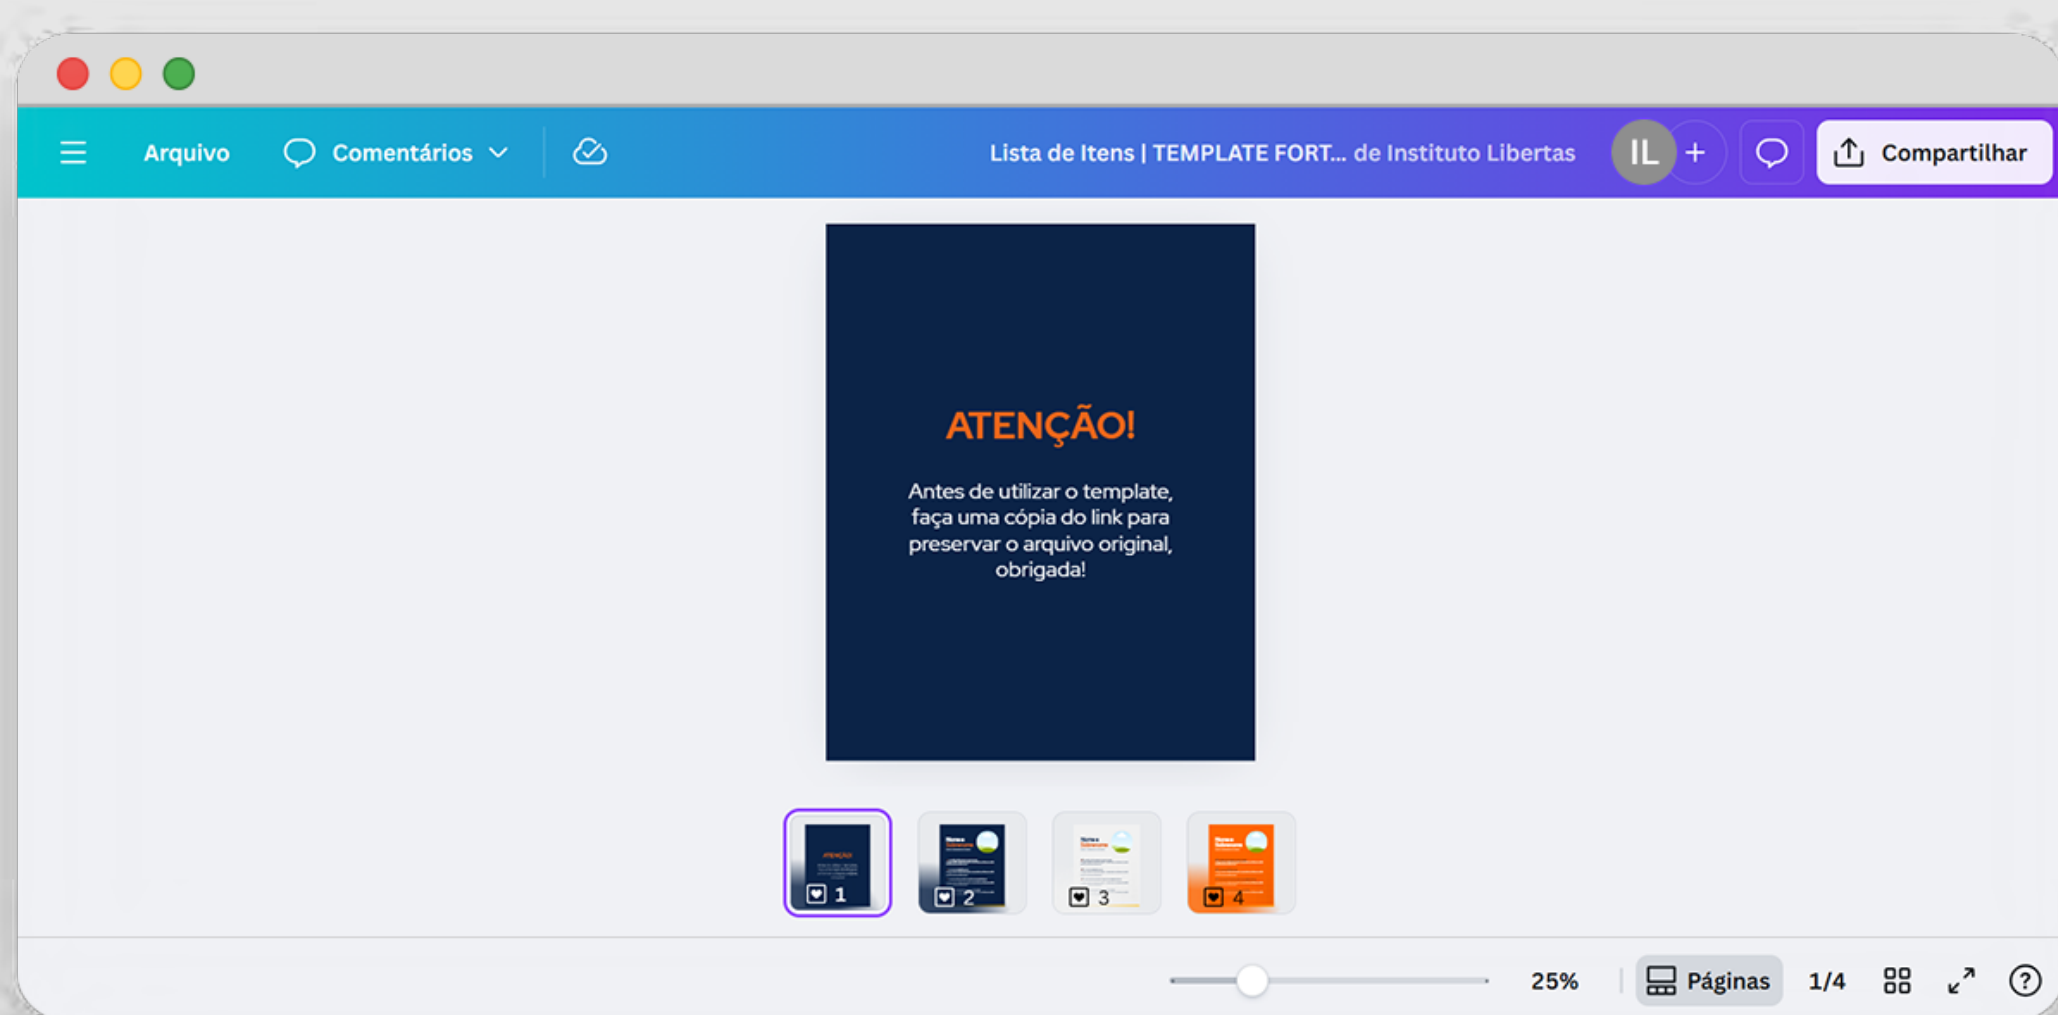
Arquivo Comentários

Lista de Itens | TEMPLATE FORT... de Instituto Libertas

IL +

Compartilhar

ATENÇÃO!

Antes de utilizar o template, faça uma cópia do link para preservar o arquivo original, obrigada!

1 2 3 4

25% Páginas 1/4